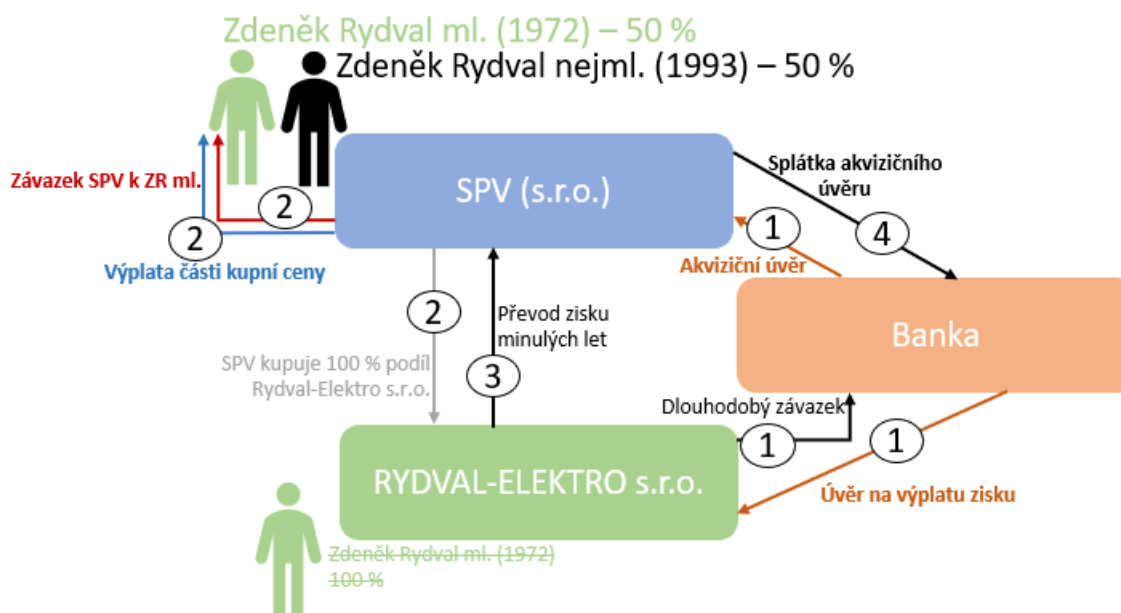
Zdeněk Rydval ml. (1972) – 50 %

Zdeněk Rydval nejml. (1993) – 50 %

Závazek SPV k ZR ml.

2

2

Výplata části kupní ceny

SPV (s.r.o.)

Splátka akvizičního úvěru

1

4

Akviziční úvěr

Banka

2

SPV kupuje 100 % podíl Rydval-Elektro s.r.o.

Převod zisku minulých let

3

Dlouhodobý závazek

1

1

RYDVAL-ELEKTRO s.r.o.

Úvěr na výplatu zisku

Zdeněk Rydval ml. (1972) 100 %